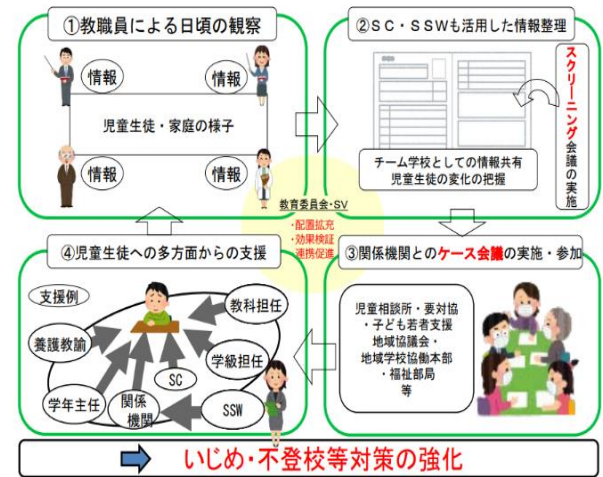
①教職員による日頃の観察

情報

情報

児童生徒・家庭の様子

情報

情報

②SC・SSWも活用した情報整理

スクリーニング会議の実施

チーム学校としての情報共有
児童生徒の変化の把握

教育委員会・SV
・配置拡充
・効果検証
・連携促進

④児童生徒への多方面からの支援

支援例

教科担任

養護教諭

学級担任

SC

学年主任

関係機関

SSW

③関係機関とのケース会議の実施・参加

児童相談所・要対協
・子ども若者支援地域協議会・
地域学校協働本部
・福祉部局
等

いじめ・不登校等対策の強化